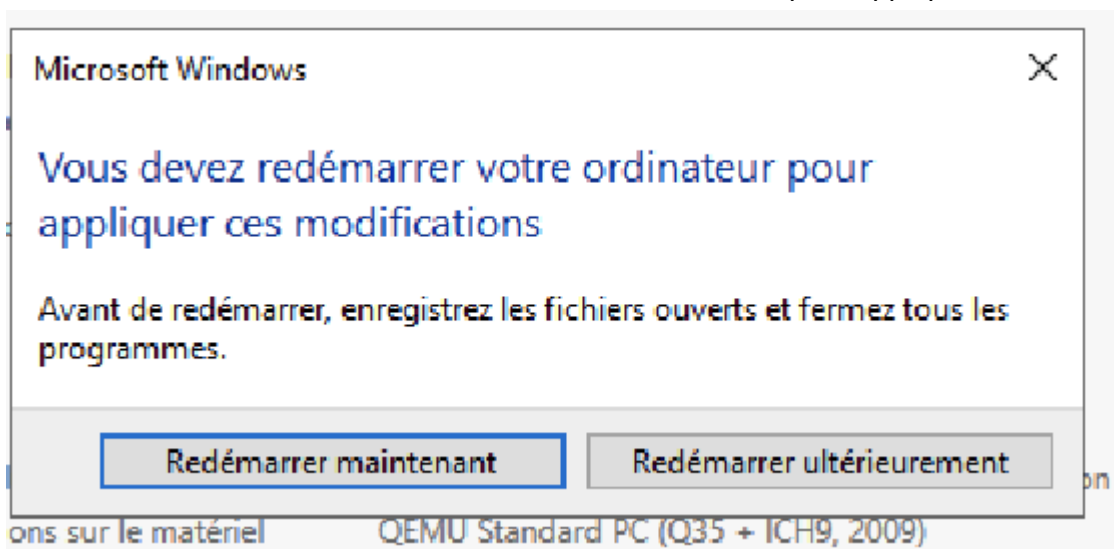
Microsoft Windows

Vous devez redémarrer votre ordinateur pour appliquer ces modifications

Avant de redémarrer, enregistrez les fichiers ouverts et fermez tous les programmes.

Redémarrer maintenant

Redémarrer ultérieurement

on

ons sur le matériel

QEMU Standard PC (Q35 + ICH9, 2009)